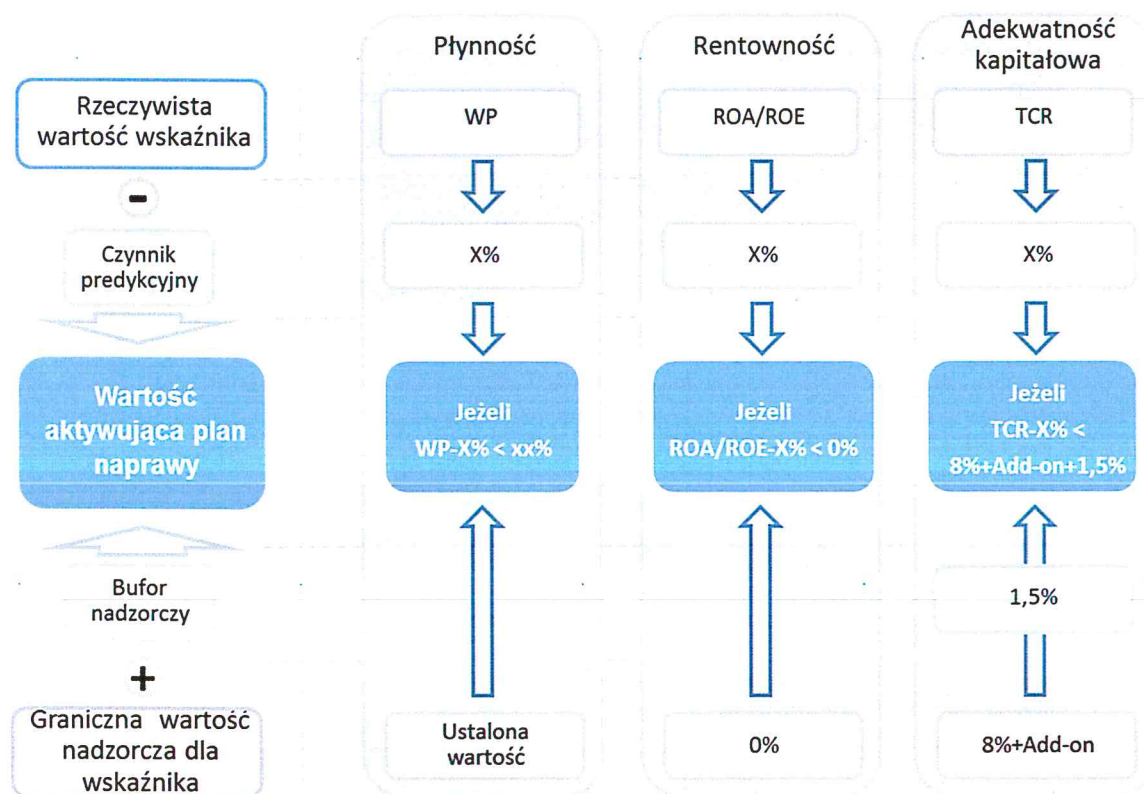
Rzeczywista wartość wskaźnika

-

Czynnik predykcyjny

Wartość aktywująca plan naprawy

Bufor nadzorczy

+

Graniczna wartość nadzorcza dla wskaźnika

Płynność

WP

X%

Jeżeli WP-X% < xx%

Ustalona wartość

Rentowność

ROA/ROE

X%

Jeżeli ROA/ROE-X% < 0%

0%

Adekwatność kapitałowa

TCR

X%

Jeżeli TCR-X% < 8%+Add-on+1,5%

1,5%

8%+Add-on